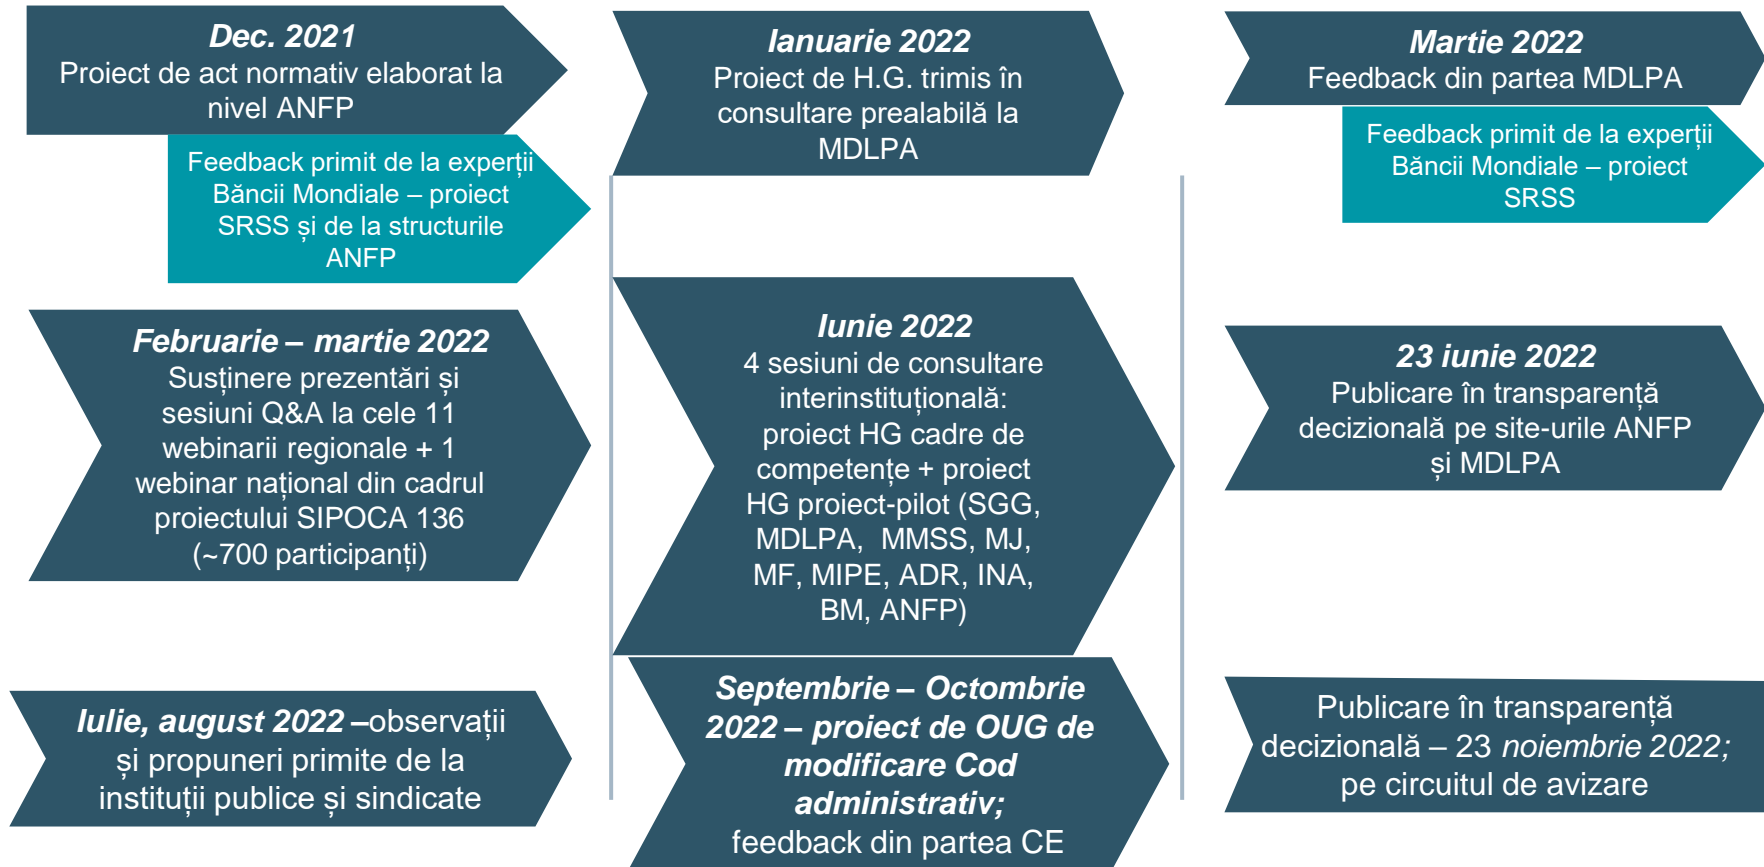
**Dec. 2021**
Proiect de act normativ elaborat la nivel ANFP

Feedback primit de la experții Băncii Mondiale – proiect SRSS și de la structurile ANFP

**Februarie – martie 2022**
Susținere prezentări și sesiuni Q&A la cele 11 webinarii regionale + 1 webinar național din cadrul proiectului SIPOCA 136 (~700 participanți)

**Iulie, august 2022** –observații și propuneri primite de la instituții publice și sindicate

**Ianuarie 2022**
Proiect de H.G. trimis în consultare prealabilă la MDLPA

**Iunie 2022**
4 sesiuni de consultare interinstituțională: proiect HG cadre de competențe + proiect HG proiect-pilot (SGG, MDLPA, MMSS, MJ, MF, MIPE, ADR, INA, BM, ANFP)

**Septembrie – Octombrie 2022 – proiect de OUG de modificare Cod administrativ;**
feedback din partea CE

**Martie 2022**
Feedback din partea MDLPA

Feedback primit de la experții Băncii Mondiale – proiect SRSS

**23 iunie 2022**
Publicare în transparență decizională pe site-urile ANFP și MDLPA

Publicare în transparență decizională – 23 *noiembrie 2022;* pe circuitul de avizare